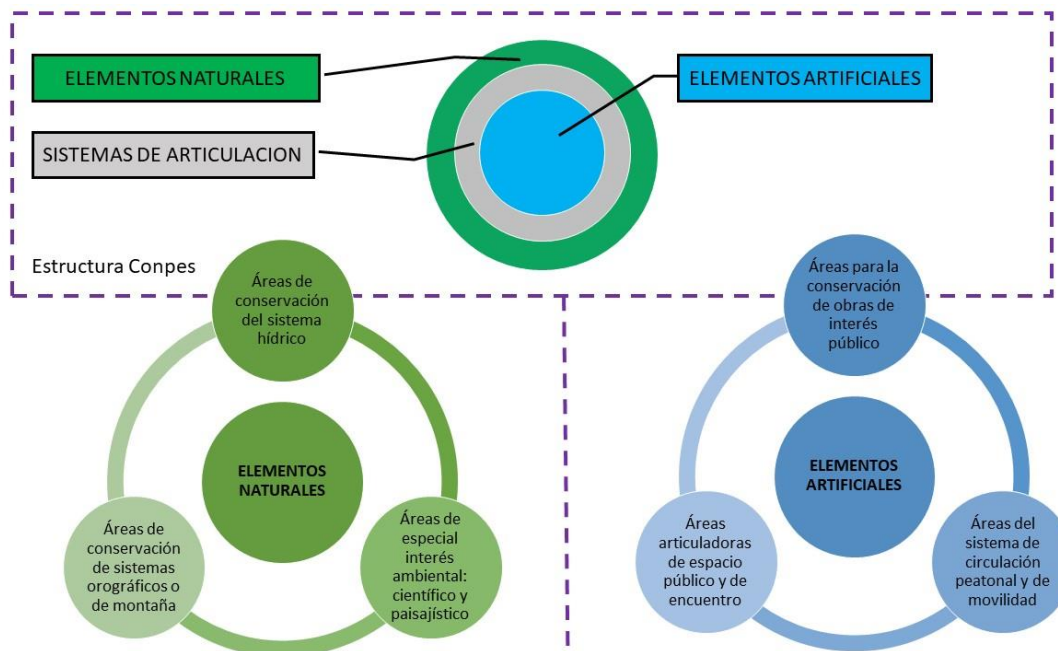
ELEMENTOS NATURALES

ELEMENTOS ARTIFICIALES

SISTEMAS DE ARTICULACION

Estructura Conpes

Áreas de conservación del sistema hídrico

ELEMENTOS NATURALES

Áreas de conservación de sistemas orográficos o de montaña

Áreas de especial interés ambiental: científico y paisajístico

Áreas para la conservación de obras de interés público

ELEMENTOS ARTIFICIALES

Áreas articuladoras de espacio público y de encuentro

Áreas del sistema de circulación peatonal y de movilidad